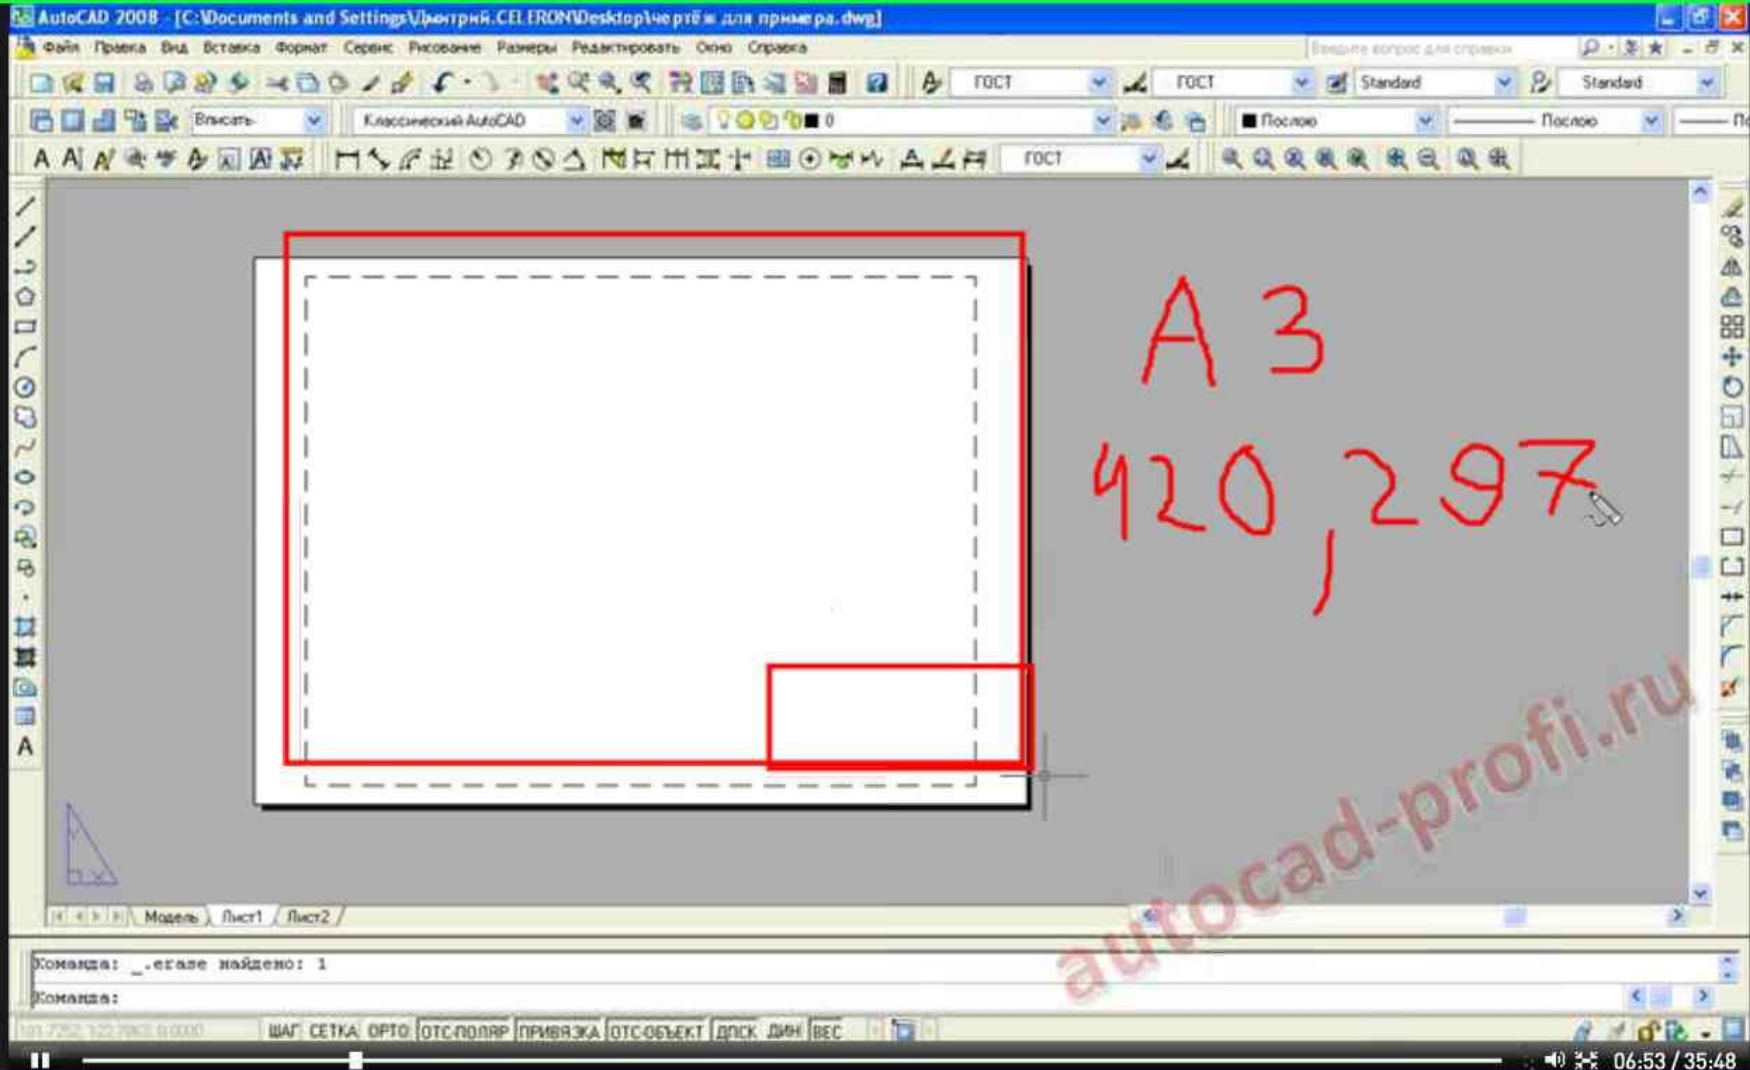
AutoCAD 2008 - [C:\Documents and Settings\Дмитрий.CELERON\Desktop\чертёж для примера.dwg]

Файл Правка Вид Вставка Формат Сервис Рисование Размеры Редактировать Окно Справка

Введите вопрос для справки

ГОСТ ГОСТ Standard Standard

Вписать Классический AutoCAD 0 Послою Послою По

ГОСТ

А 3
420,297

autocad-profi.ru

Модель Лист1 Лист2

Команда: _.erase найдено: 1
Команда:

ШАГ СЕТКА ОРТО ОТС-ПОЛЯР ПРИВЯЗКА ОТС-ОБЪЕКТ ДПСК ДИН ВЕС

06:53 / 35:48